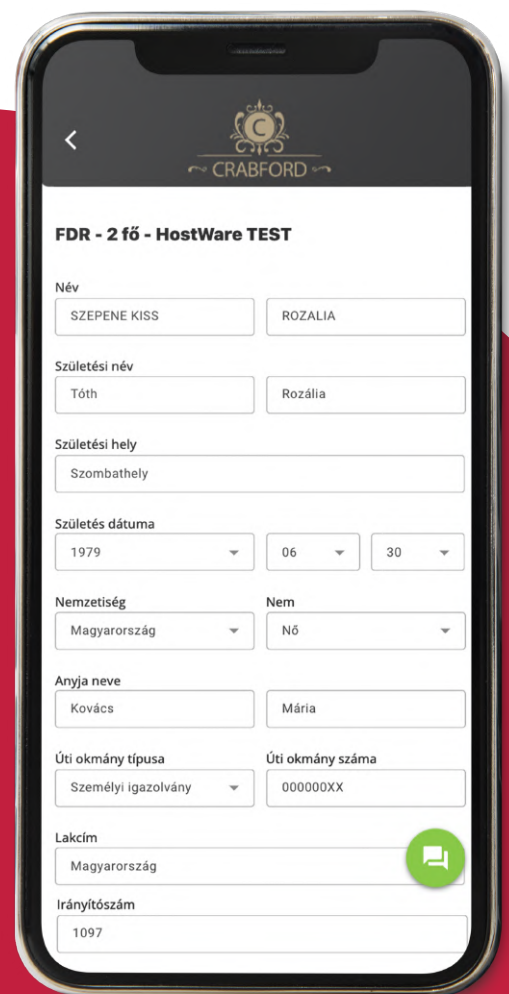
C
CRABFORD

FDR - 2 fő - HostWare TEST

Név
SZEPENE KISS
ROZALIA

Születési név
Tóth
Rozália

Születési hely
Szombathely

Születés dátuma
1979
06
30

Nemzetiség
Magyarország

Nem
Nő

Anyja neve
Kovács
Mária

Úti okmány típusa
Személyi igazolvány

Úti okmány száma
000000XX

Lakcím
Magyarország

Irányítószám
1097